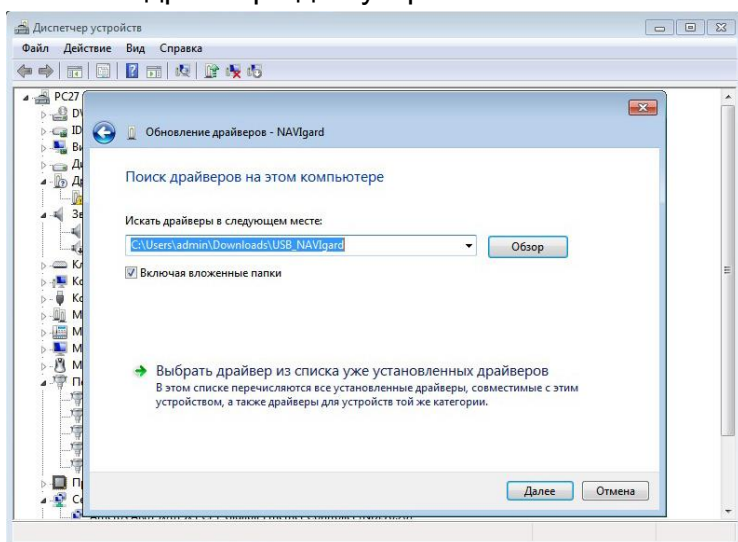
Диспетчер устройств

Файл Действие Вид Справка

PC27

DV

ID

Ві

Д

Д

Зв

Кл

Ко

Ко

М

М

М

М

П

П

С

Обновление драйверов - NAVIgard

Поиск драйверов на этом компьютере

Искать драйверы в следующем месте:

C:\Users\admin\Downloads\USB_NAVIgard

Обзор

Включая вложенные папки

Выбрать драйвер из списка уже установленных драйверов

В этом списке перечисляются все установленные драйверы, совместимые с этим устройством, а также драйверы для устройств той же категории.

Далее

Отмена